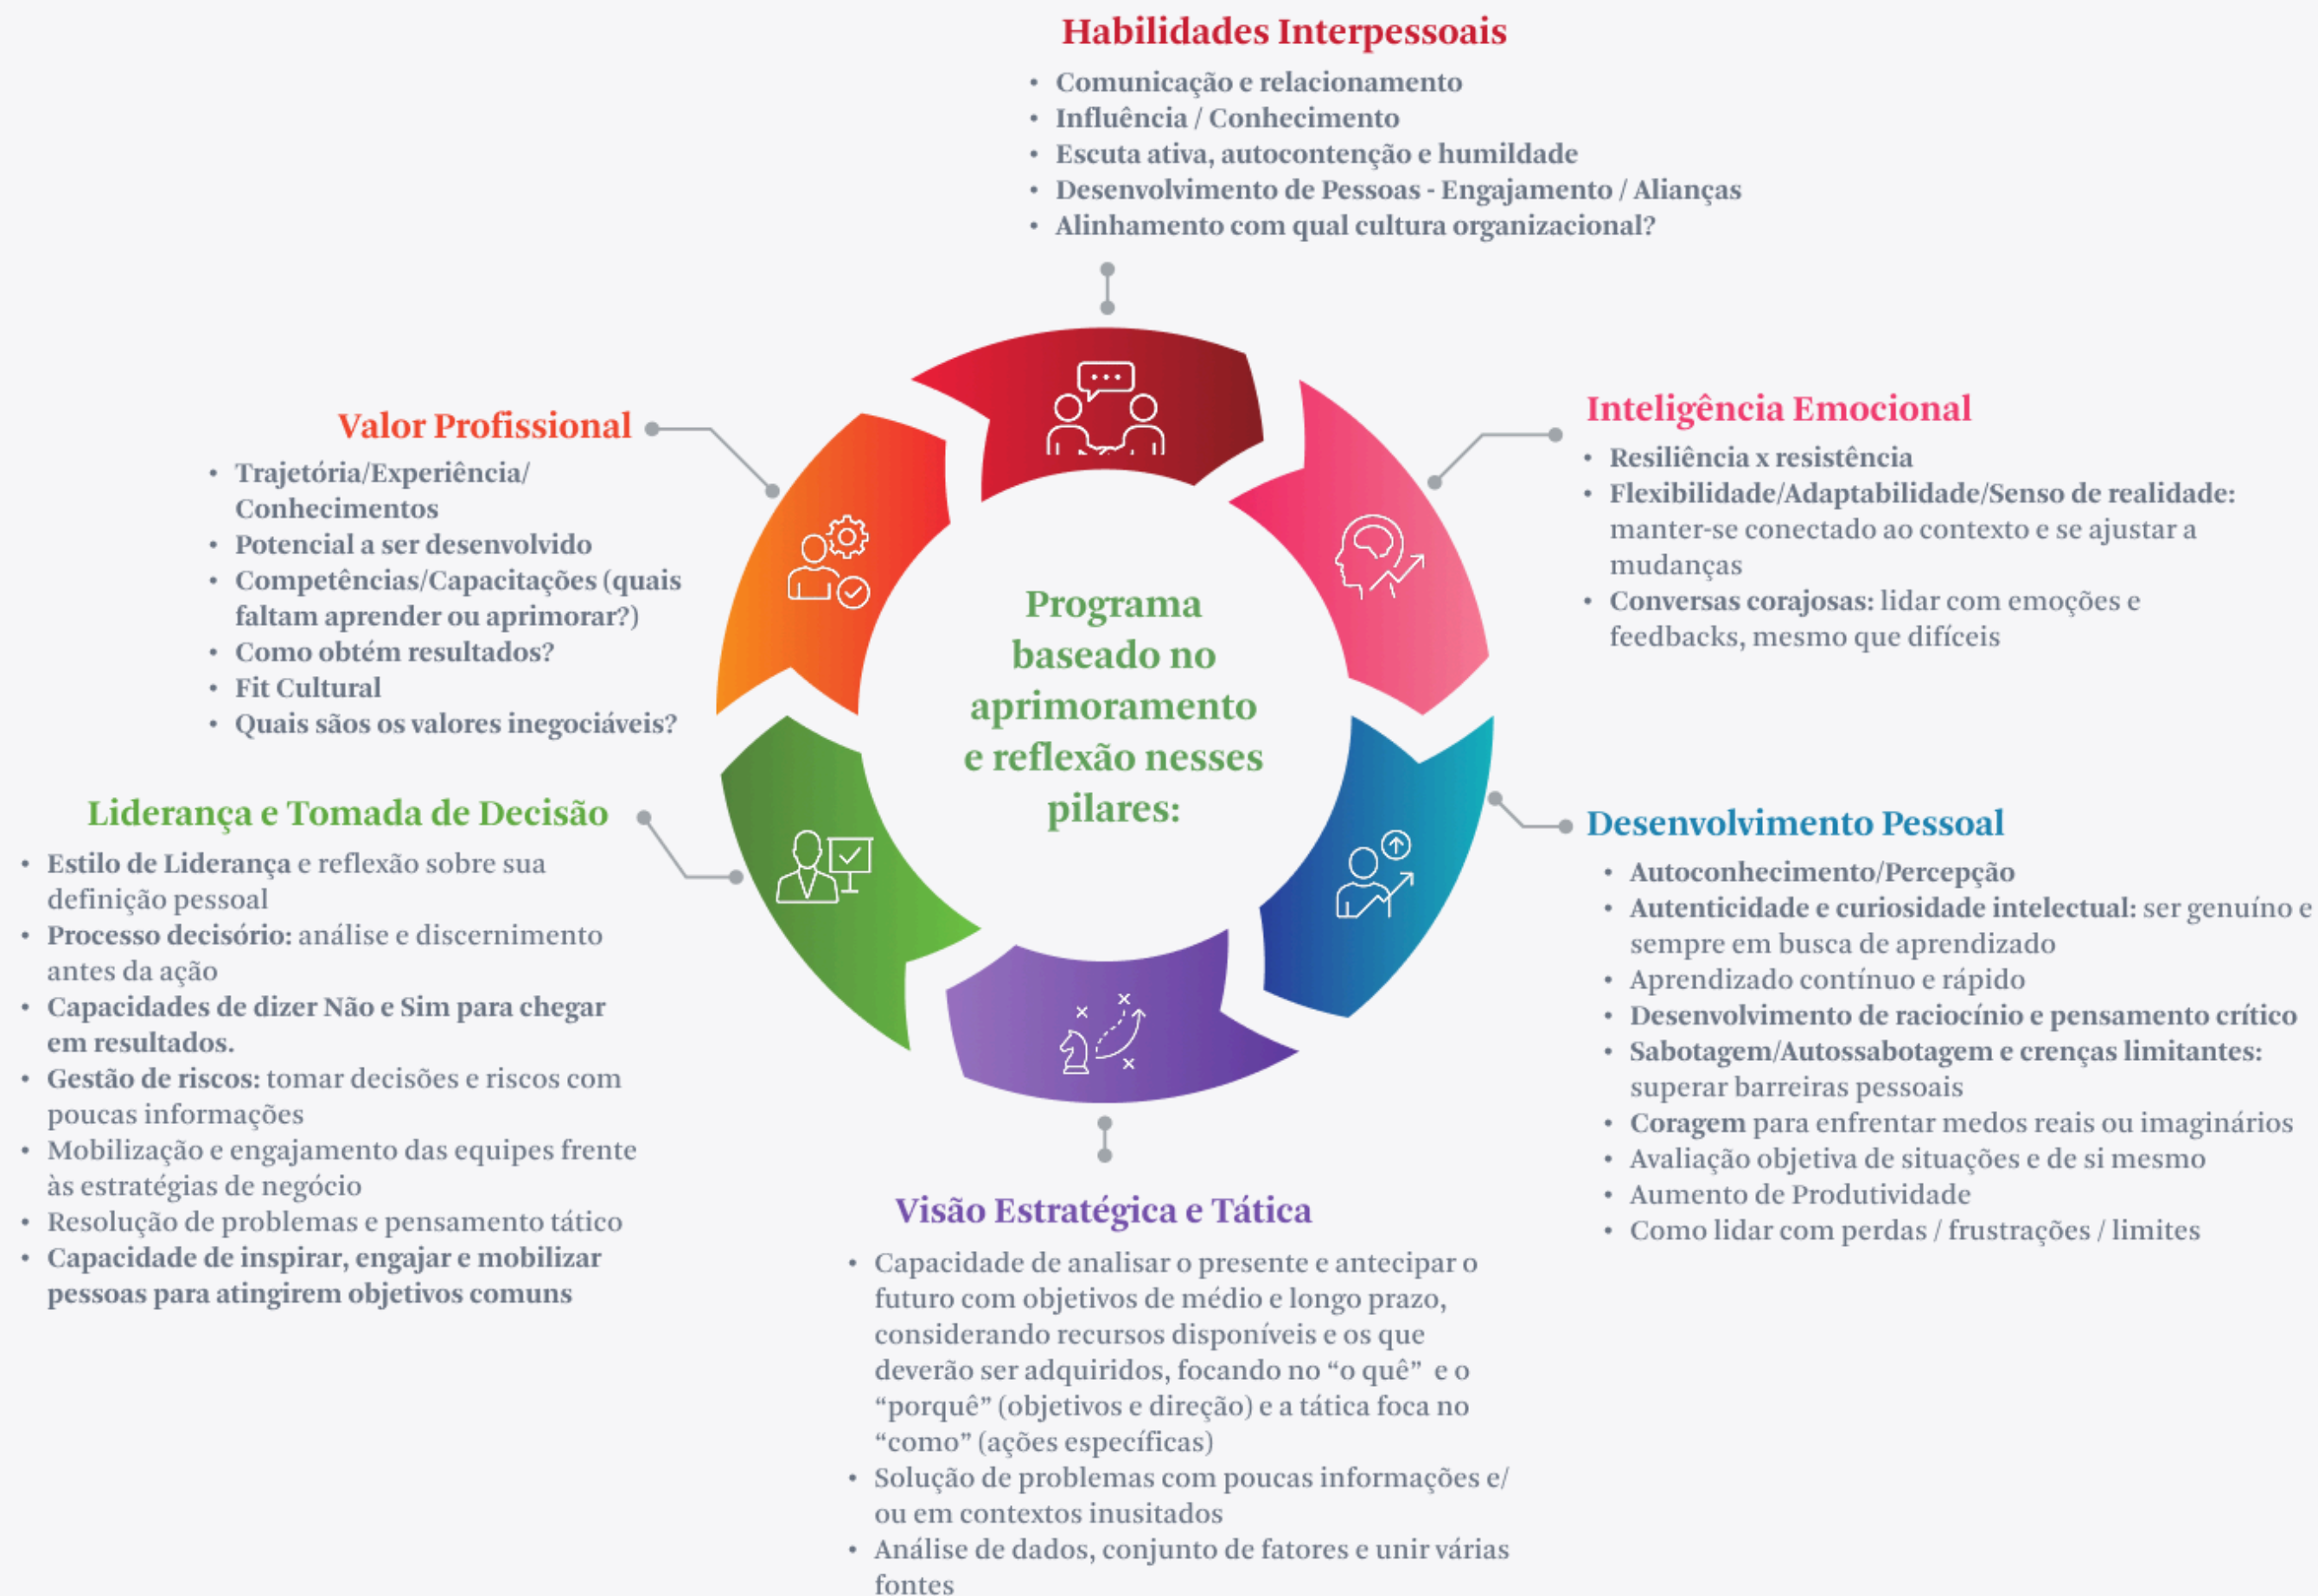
Habilidades Interpessoais
- Comunicação e relacionamento
- Influência / Conhecimento
- Escuta ativa, autocontenção e humildade
- Desenvolvimento de Pessoas - Engajamento / Alianças
- Alinhamento com qual cultura organizacional?

Valor Profissional
- Trajetória/Experiência/ Conhecimentos
- Potencial a ser desenvolvido
- Competências/Capacitações (quais faltam aprender ou aprimorar?)
- Como obtém resultados?
- Fit Cultural
- Quais são os valores inegociáveis?

Inteligência Emocional
- Resiliência x resistência
- Flexibilidade/Adaptabilidade/Senso de realidade: manter-se conectado ao contexto e se ajustar a mudanças
- Conversas corajosas: lidar com emoções e feedbacks, mesmo que difíceis

Programa baseado no aprimoramento e reflexão nesses pilares:

Liderança e Tomada de Decisão
- Estilo de Liderança e reflexão sobre sua definição pessoal
- Processo decisório: análise e discernimento antes da ação
- Capacidades de dizer Não e Sim para chegar em resultados.
- Gestão de riscos: tomar decisões e riscos com poucas informações
- Mobilização e engajamento das equipes frente às estratégias de negócio
- Resolução de problemas e pensamento tático
- Capacidade de inspirar, engajar e mobilizar pessoas para atingirem objetivos comuns

Desenvolvimento Pessoal
- Autoconhecimento/Percepção
- Autenticidade e curiosidade intelectual: ser genuíno e sempre em busca de aprendizado
- Aprendizado contínuo e rápido
- Desenvolvimento de raciocínio e pensamento crítico
- Sabotagem/Autossabotagem e crenças limitantes: superar barreiras pessoais
- Coragem para enfrentar medos reais ou imaginários
- Avaliação objetiva de situações e de si mesmo
- Aumento de Produtividade
- Como lidar com perdas / frustrações / limites

Visão Estratégica e Tática
- Capacidade de analisar o presente e antecipar o futuro com objetivos de médio e longo prazo, considerando recursos disponíveis e os que deverão ser adquiridos, focando no "o quê" e o "porquê" (objetivos e direção) e a tática foca no "como" (ações específicas)
- Solução de problemas com poucas informações e/ ou em contextos inusitados
- Análise de dados, conjunto de fatores e unir várias fontes